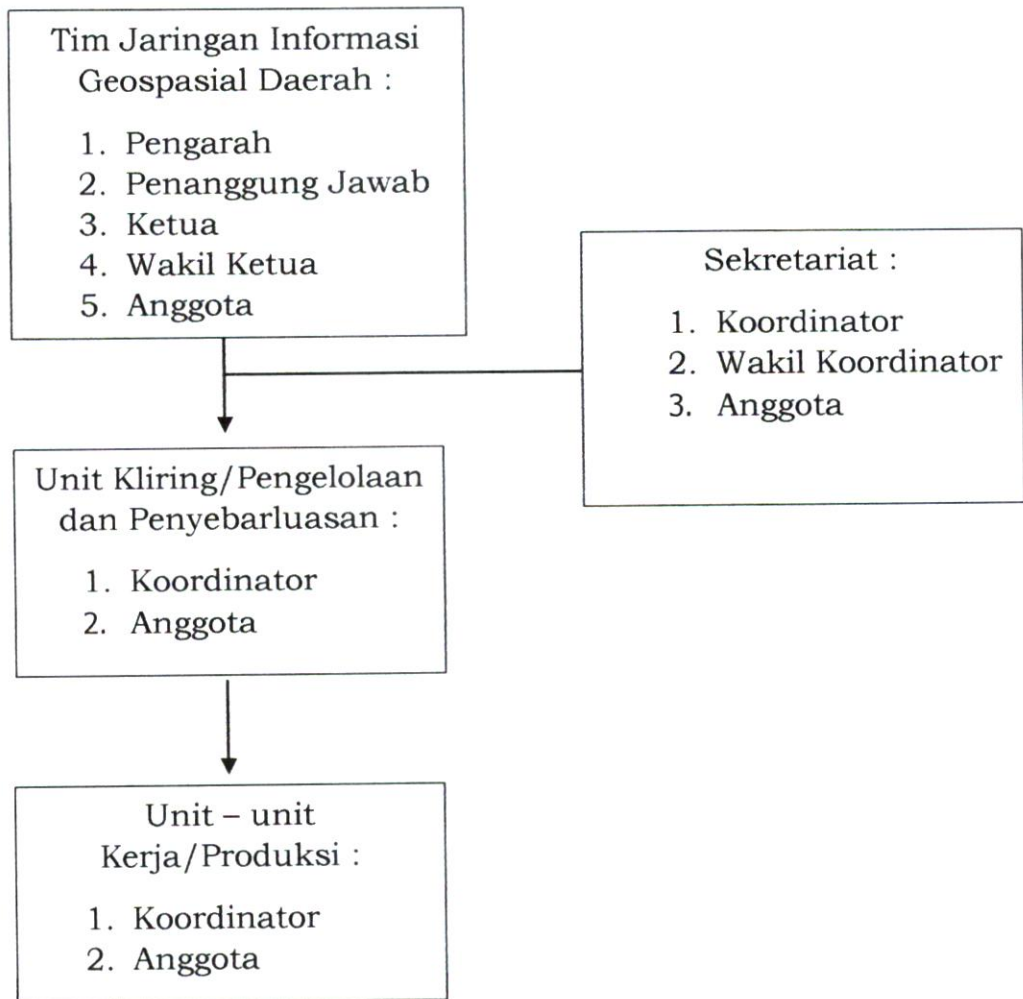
Tim Jaringan Informasi Geospasial Daerah :

1. Pengarah
2. Penanggung Jawab
3. Ketua
4. Wakil Ketua
5. Anggota

Sekretariat :

1. Koordinator
2. Wakil Koordinator
3. Anggota

Unit Kliring/Pengelolaan dan Penyebarluasan :

1. Koordinator
2. Anggota

Unit – unit Kerja/Produksi :

1. Koordinator
2. Anggota